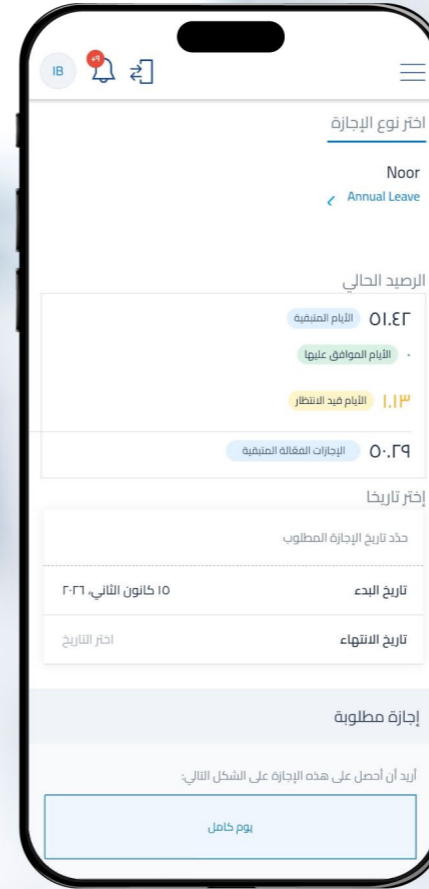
IB
+9

اختر نوع الإجازة

Noor
Annual Leave

الرصيد الحالي

٥١.٤٢ الأيام المتبقية
الأيام الموافق عليها
١.١٣ الأيام قيد الانتظار
٥٠.٢٩ الإجازات الفعّالة المتبقية

إختر تاريخا
حدّد تاريخ الإجازة المطلوب
تاريخ البدء ١٥ كانون الثاني، ٢٠٢٦
تاريخ الانتهاء اختر التاريخ

إجازة مطلوبة
أريد أن أحصل على هذه الإجازة على الشكل التالي:
يوم كامل